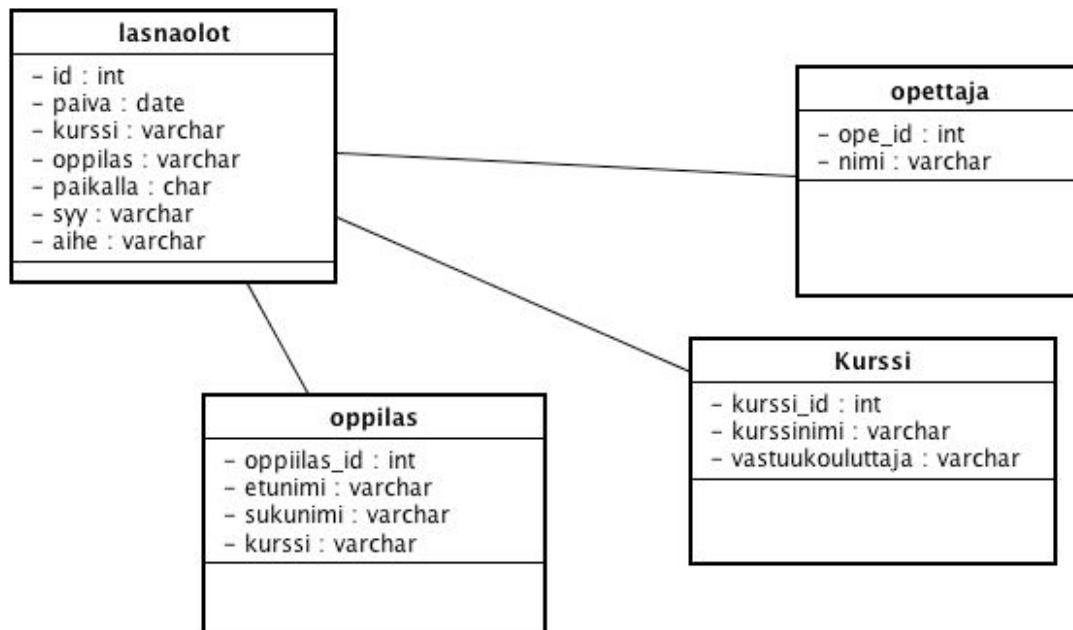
lasnaolot

- id : int
- paiva : date
- kurssi : varchar
- oppilas : varchar
- paikalla : char
- syy : varchar
- aihe : varchar

opettaja

- ope_id : int
- nimi : varchar

Kurssi

- kurssi_id : int
- kurssinimi : varchar
- vastuukouluttaja : varchar

oppilas

- oppiilas_id : int
- etunimi : varchar
- sukunimi : varchar
- kurssi : varchar